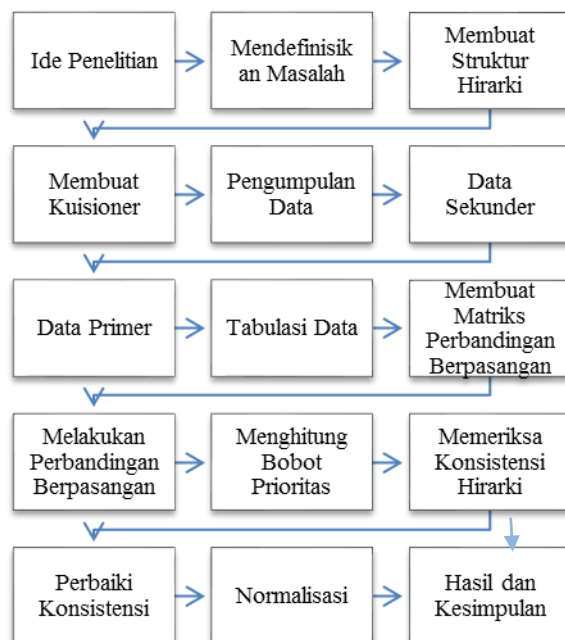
Ide Penelitian

Mendefinisikan Masalah

Membuat Struktur Hirarki

Membuat Kuisioner

Pengumpulan Data

Data Sekunder

Data Primer

Tabulasi Data

Membuat Matriks Perbandingan Berpasangan

Melakukan Perbandingan Berpasangan

Menghitung Bobot Prioritas

Memeriksa Konsistensi Hirarki

Perbaiki Konsistensi

Normalisasi

Hasil dan Kesimpulan